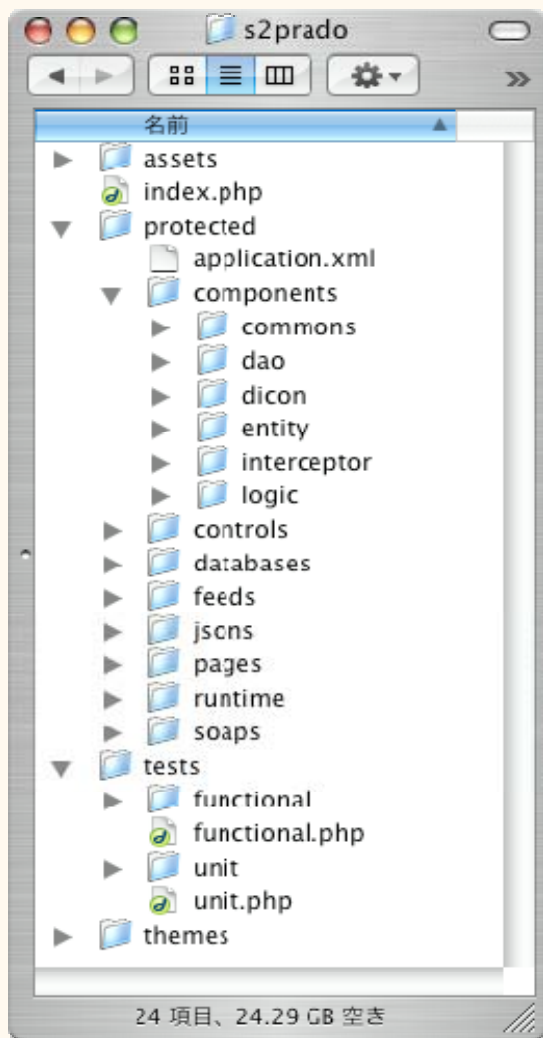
s2prado

名前

assets
index.php
protected
application.xml
components
commons
dao
dicon
entity
interceptor
logic
controls
databases
feeds
jsons
pages
runtime
soaps
tests
functional
functional.php
unit
unit.php
themes

24 項目、24.29 GB 空き